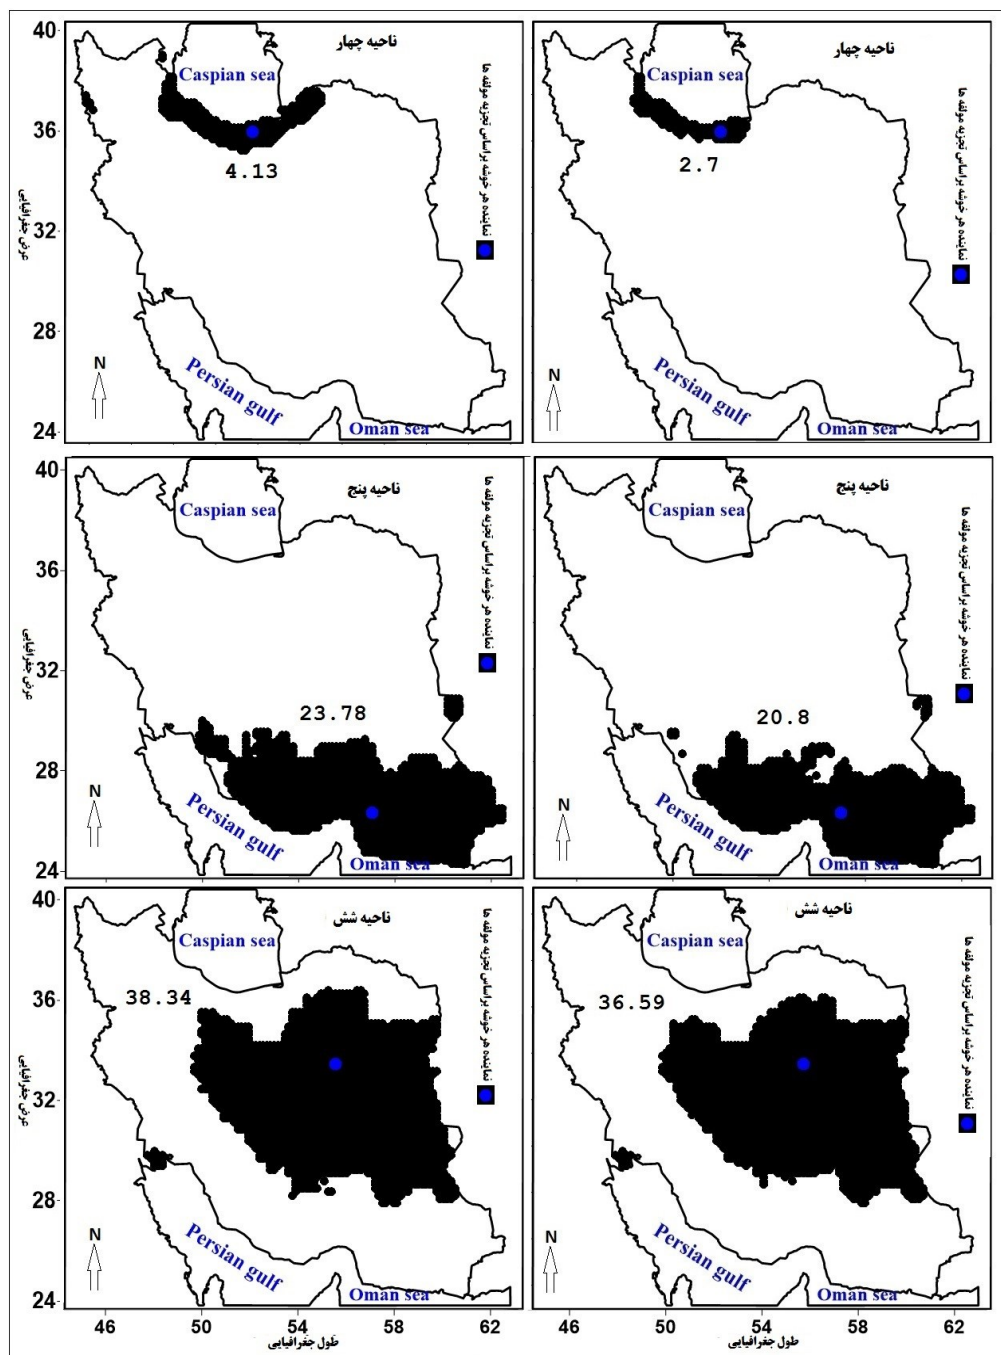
40
36
32
28
24
عرض جغرافیایی

ناحیه چهار
Caspian sea
4.13
نماینده هر خوشه براساس تجزیه مولفه ها
N
Persian gulf
Oman sea

ناحیه چهار
Caspian sea
2.7
نماینده هر خوشه براساس تجزیه مولفه ها
N
Persian gulf
Oman sea

40
36
32
28
24
عرض جغرافیایی

ناحیه پنج
Caspian sea
23.78
نماینده هر خوشه براساس تجزیه مولفه ها
N
Persian gulf
Oman sea

ناحیه پنج
Caspian sea
20.8
نماینده هر خوشه براساس تجزیه مولفه ها
N
Persian gulf
Oman sea

40
36
32
28
24
عرض جغرافیایی

ناحیه شش
Caspian sea
38.34
نماینده هر خوشه براساس تجزیه مولفه ها
N
Persian gulf
Oman sea

ناحیه شش
Caspian sea
36.59
نماینده هر خوشه براساس تجزیه مولفه ها
N
Persian gulf
Oman sea

46 50 54 58 62
طول جغرافیایی

46 50 54 58 62
طول جغرافیایی